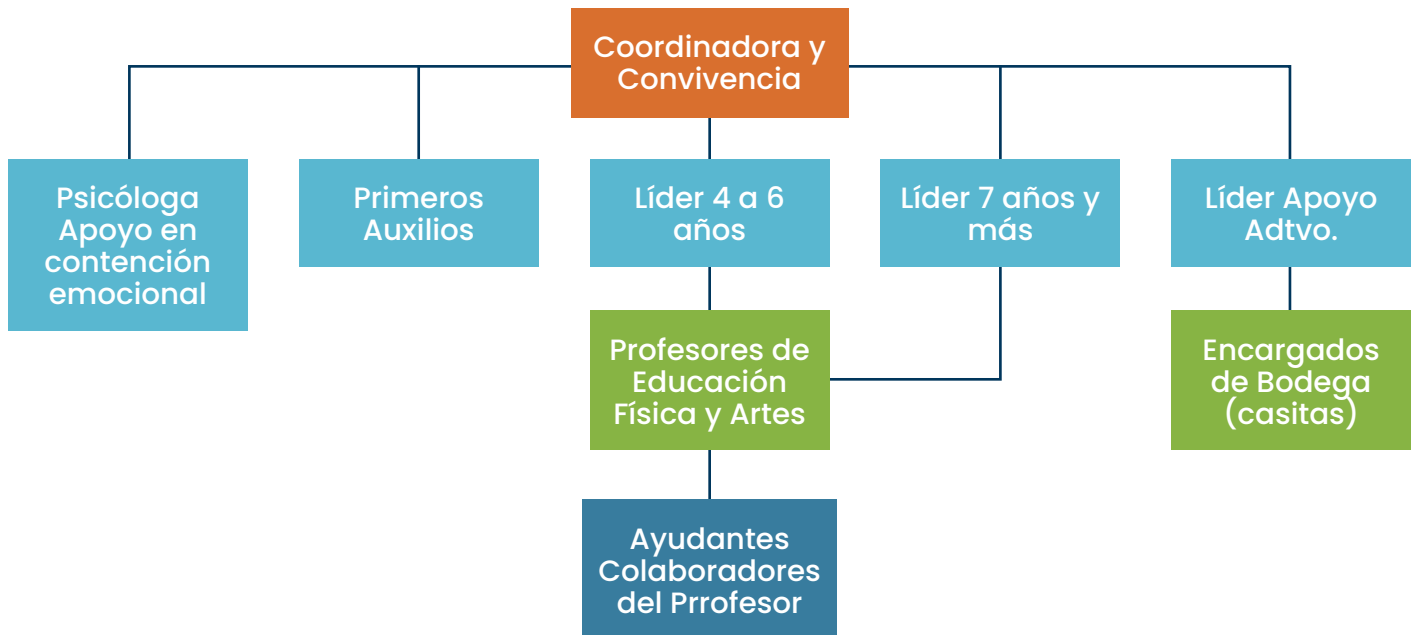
Coordinadora y Convivencia

Psicóloga Apoyo en contención emocional

Primeros Auxilios

Líder 4 a 6 años

Líder 7 años y más

Líder Apoyo Adtvo.

Profesores de Educación Física y Artes

Encargados de Bodega (casitas)

Ayudantes Colaboradores del Prrofesor